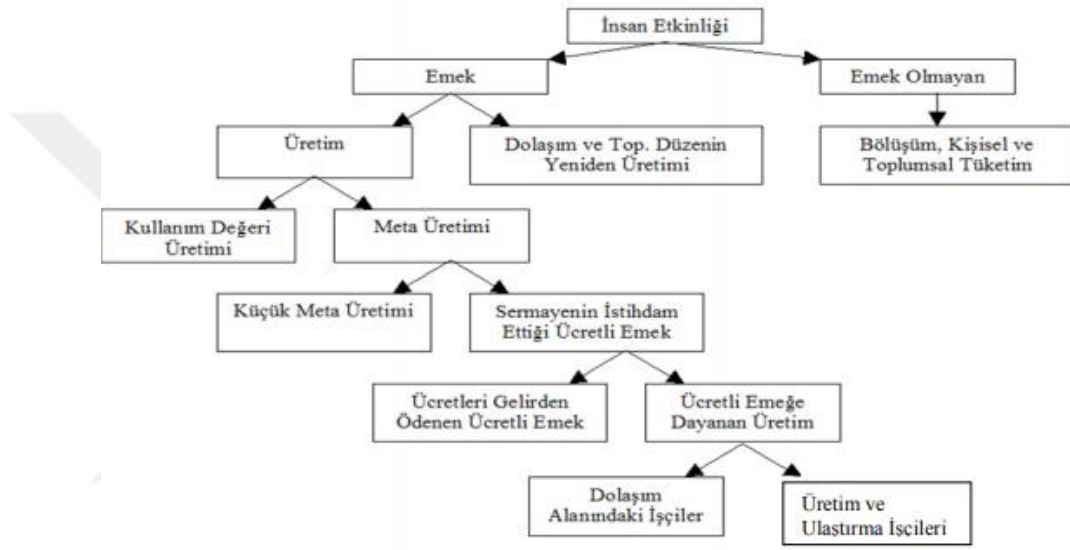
İnsan Etkinliği

Emek

Emek Olmayan

Üretim

Dolaşım ve Top. Düzenin Yeniden Üretimi

Bölüşüm, Kişisel ve Toplumsal Tüketim

Kullanım Değeri Üretimi

Meta Üretimi

Küçük Meta Üretimi

Sermayenin İstihdam Ettiği Ücretli Emek

Ücretleri Gelirden Ödenen Ücretli Emek

Ücretli Emeğe Dayanan Üretim

Dolaşım Alanındaki İşçiler

Üretim ve Ulaştırma İşçileri